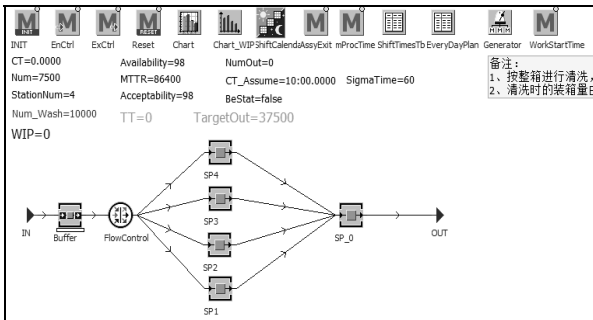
INIT EnCtrl ExCtrl Reset Chart Chart_WIP ShiftCalendaAssyExit mProcTime ShiftTimesTb EveryDayPlan Generator WorkStartTime

CT=0.0000
Num=7500
StationNum=4
Num_Wash=10000

Availability=98
MTTR=86400
Acceptability=98

NumOut=0
CT_Assume=10:00.0000 SigmaTime=60
BeStat=false

TT=0 TargetOut=37500

WIP=0

备注：
1、按整箱进行清洗，
2、清洗时的装箱量由

SP4
SP3
SP2
SP1
IN
Buffer
FlowControl
SP_0
OUT